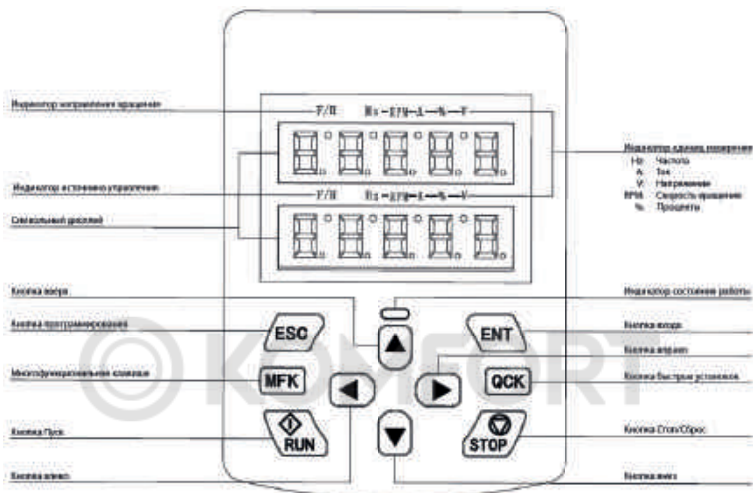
Индикатор направления вращения
F/R Hz-RPM-A-%-V
Индикатор единиц измерения
Hz: Частота
A: Ток
V: Напряжение
RPM: Скорость вращения
%: Проценты
Индикатор источника управления
F/R Hz-RPM-A-%-V
Символьный дисплей
Кнопка вверх
Индикатор состояния работы
Кнопка программирования
ESC
ENT
Кнопка ввода
Кнопка вправо
Многофункциональная клавиша
MFK
QCK
Кнопка быстрых установок
Кнопка Пуск
RUN
STOP
Кнопка Стоп/Сброс
Кнопка влево
Кнопка вниз
KOMFORT